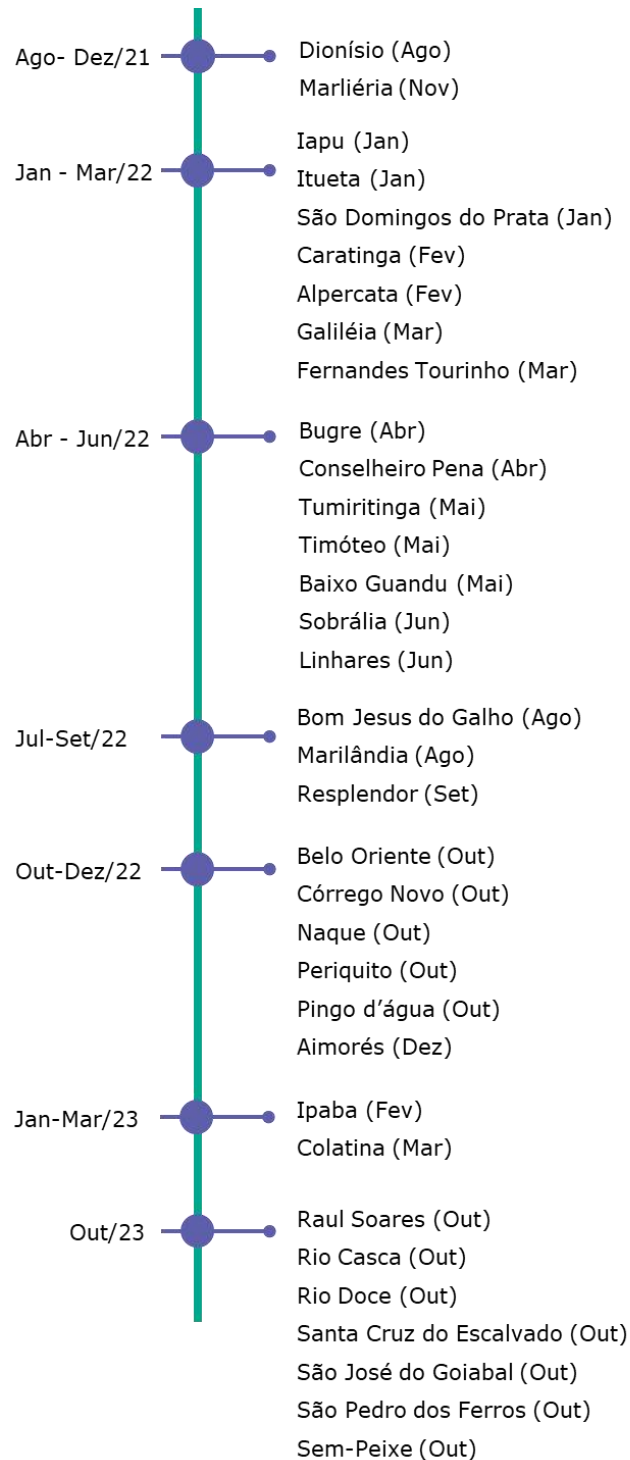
Ago- Dez/21
Dionísio (Ago)
Marliéria (Nov)

Jan - Mar/22
Iapu (Jan)
Itueta (Jan)
São Domingos do Prata (Jan)
Caratinga (Fev)
Alpercata (Fev)
Galiléia (Mar)
Fernandes Tourinho (Mar)

Abr - Jun/22
Bugre (Abr)
Conselheiro Pena (Abr)
Tumiritinga (Mai)
Timóteo (Mai)
Baixo Guandu (Mai)
Sobrália (Jun)
Linhares (Jun)

Jul-Set/22
Bom Jesus do Galho (Ago)
Marilândia (Ago)
Resplendor (Set)

Out-Dez/22
Belo Oriente (Out)
Córrego Novo (Out)
Naque (Out)
Periquito (Out)
Pingo d'água (Out)
Aimorés (Dez)

Jan-Mar/23
Ipaba (Fev)
Colatina (Mar)

Out/23
Raul Soares (Out)
Rio Casca (Out)
Rio Doce (Out)
Santa Cruz do Escalvado (Out)
São José do Goiabal (Out)
São Pedro dos Ferros (Out)
Sem-Peixe (Out)